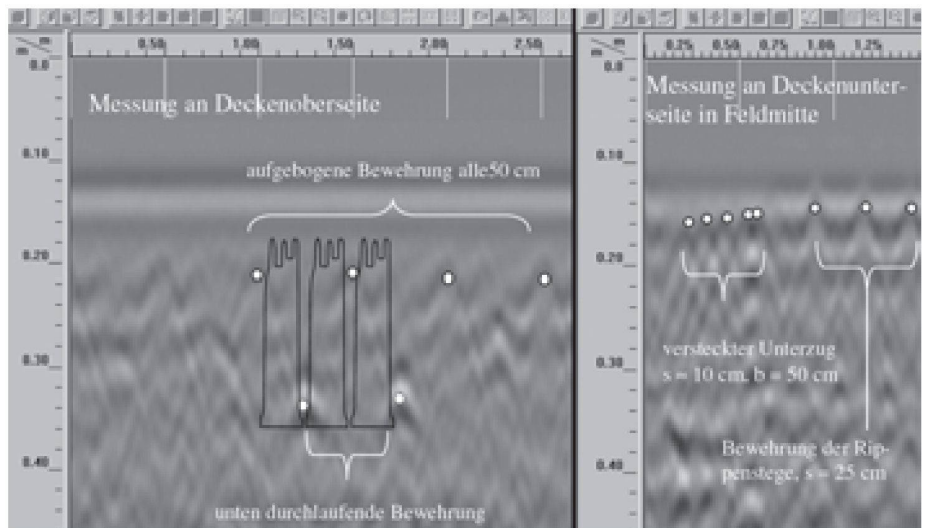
m
0.0
0.50 1.00 1.50 2.00 2.50
Messung an Deckenoberseite
0.10
aufgebogene Bewehrung alle50 cm
0.20
0.30
0.40
unten durchlaufende Bewehrung

m
0.0
0.25 0.50 0.75 1.00 1.25
Messung an Deckenunterseite in Feldmitte
0.10
0.20
versteckter Unterzug
s = 10 cm, b = 50 cm
0.30
Bewehrung der Rippenstege, s = 25 cm
0.40